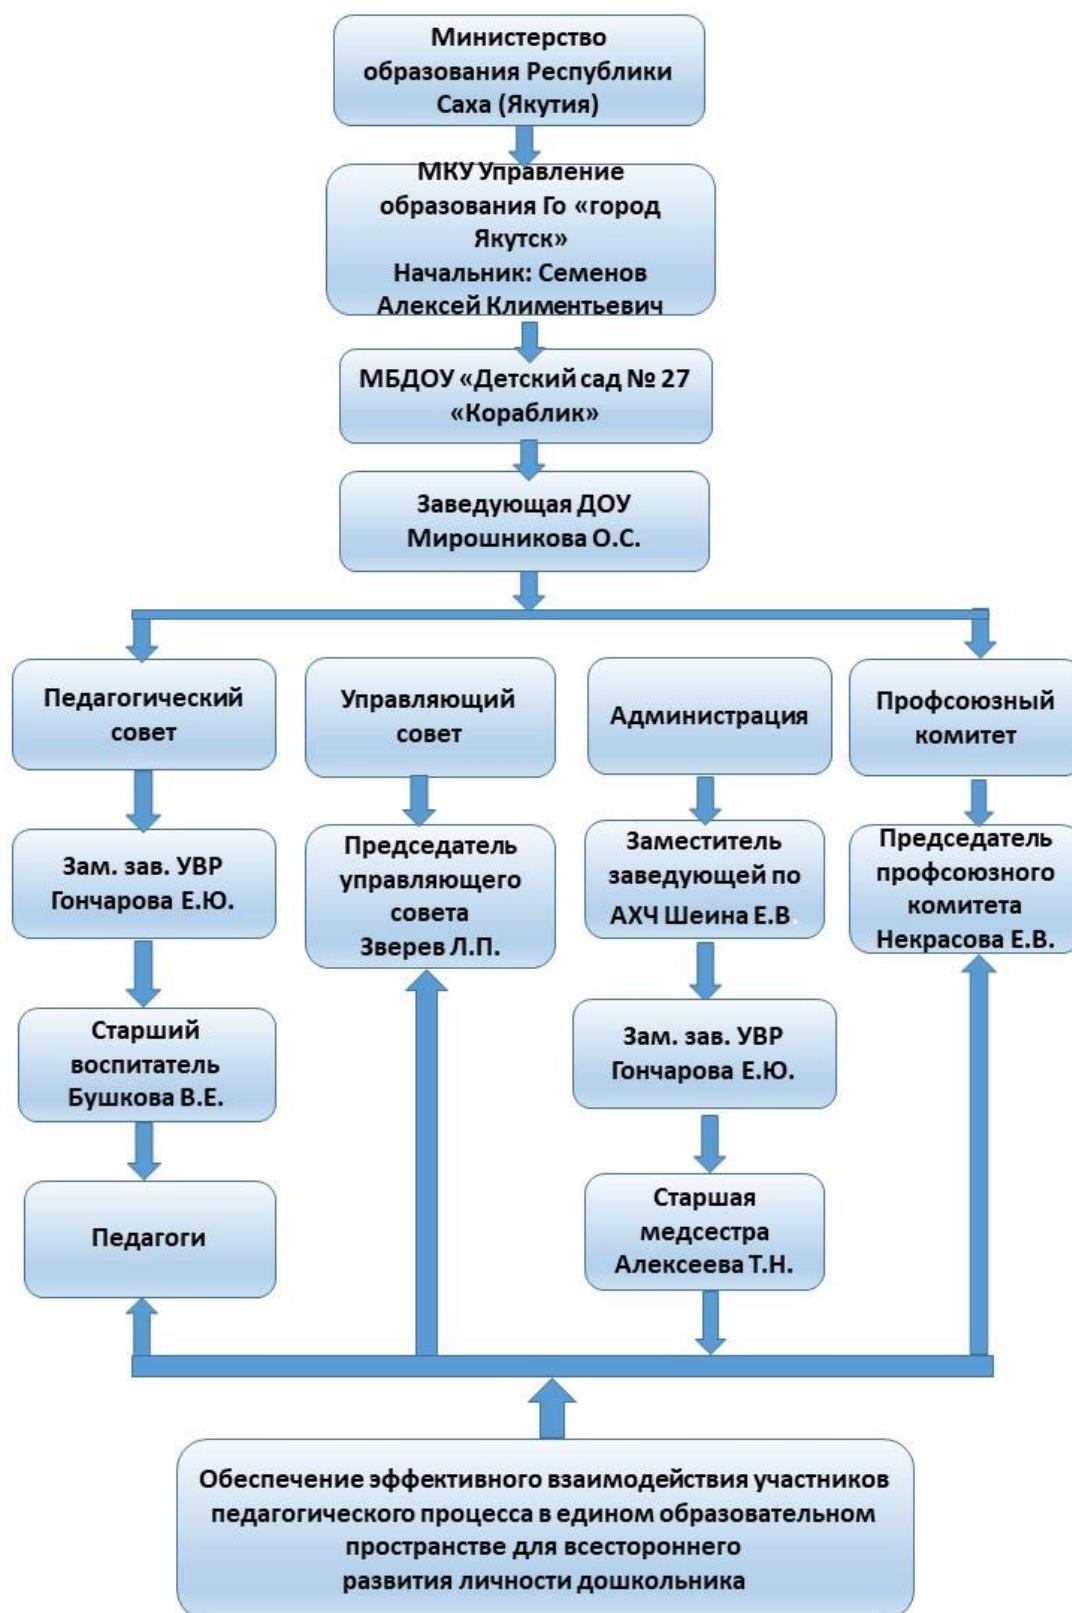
Министерство образования Республики Саха (Якутия)

МКУ Управление образования Го «город Якутск»
Начальник: Семенов Алексей Климентьевич

МБДОУ «Детский сад № 27 «Кораблик»

Заведующая ДОУ Мирошникова О.С.

Педагогический совет

Зам. зав. УВР Гончарова Е.Ю.

Старший воспитатель Бушкова В.Е.

Педагоги

Управляющий совет

Председатель управляющего совета Зверев Л.П.

Администрация

Заместитель заведующей по АХЧ Шеина Е.В

Зам. зав. УВР Гончарова Е.Ю.

Старшая медсестра Алексеева Т.Н.

Профсоюзный комитет

Председатель профсоюзного комитета Некрасова Е.В.

Обеспечение эффективного взаимодействия участников педагогического процесса в едином образовательном пространстве для всестороннего развития личности дошкольника